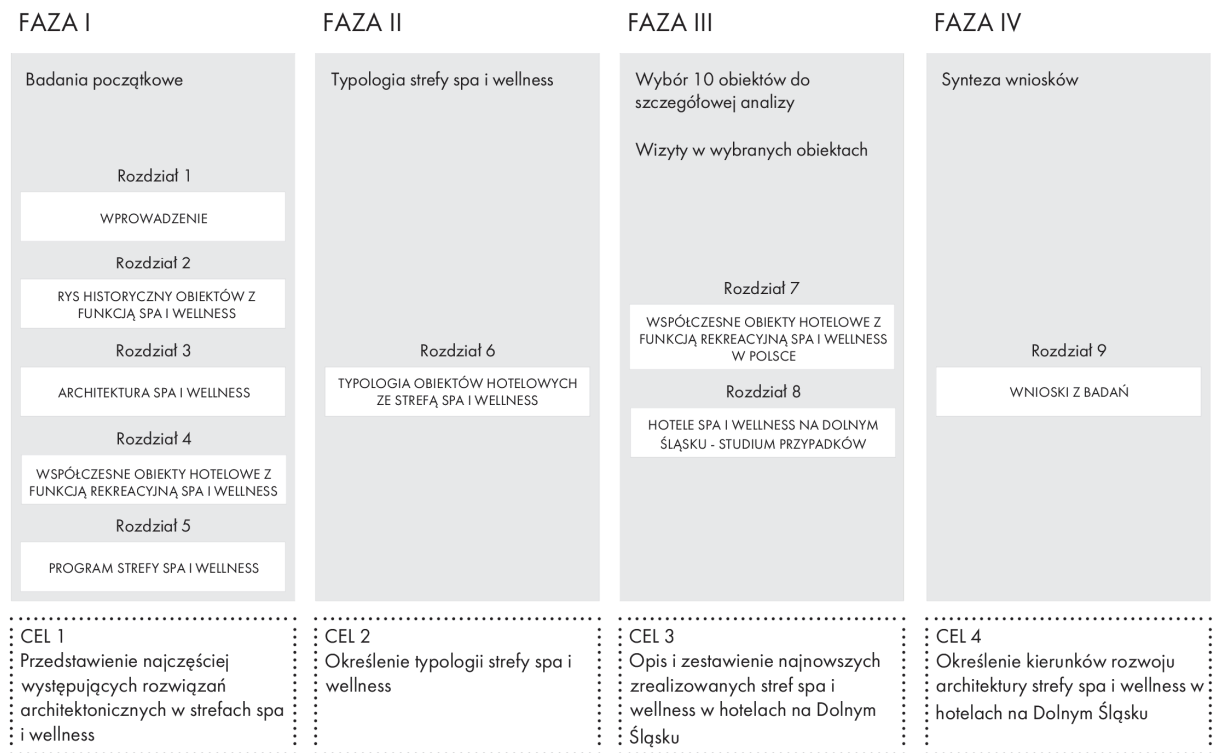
FAZA I

Badania początkowe

Rozdział 1

WPROWADZENIE

Rozdział 2

RYS HISTORYCZNY OBIEKTÓW Z FUNKCJĄ SPA I WELLNESS

Rozdział 3

ARCHITEKTURA SPA I WELLNESS

Rozdział 4

WSPÓŁCZESNE OBIEKTY HOTELOWE Z FUNKCJĄ REKREACYJNĄ SPA I WELLNESS

Rozdział 5

PROGRAM STREFY SPA I WELLNESS

CEL 1
Przedstawienie najczęściej występujących rozwiązań architektonicznych w strefach spa i wellness

FAZA II

Typologia strefy spa i wellness

Rozdział 6

TYPOLOGIA OBIEKTÓW HOTELOWYCH ZE STREFĄ SPA I WELLNESS

CEL 2
Określenie typologii strefy spa i wellness

FAZA III

Wybór 10 obiektów do szczegółowej analizy

Wizyty w wybranych obiektach

Rozdział 7

WSPÓŁCZESNE OBIEKTY HOTELOWE Z FUNKCJĄ REKREACYJNĄ SPA I WELLNESS W POLSCE

Rozdział 8

HOTELE SPA I WELLNESS NA DOLNYM ŚLĄSKU - STUDIUM PRZYPADKÓW

CEL 3
Opis i zestawienie najnowszych zrealizowanych stref spa i wellness w hotelach na Dolnym Śląsku

FAZA IV

Synteza wniosków

Rozdział 9

WNIOSKI Z BADAŃ

CEL 4
Określenie kierunków rozwoju architektury strefy spa i wellness w hotelach na Dolnym Śląsku